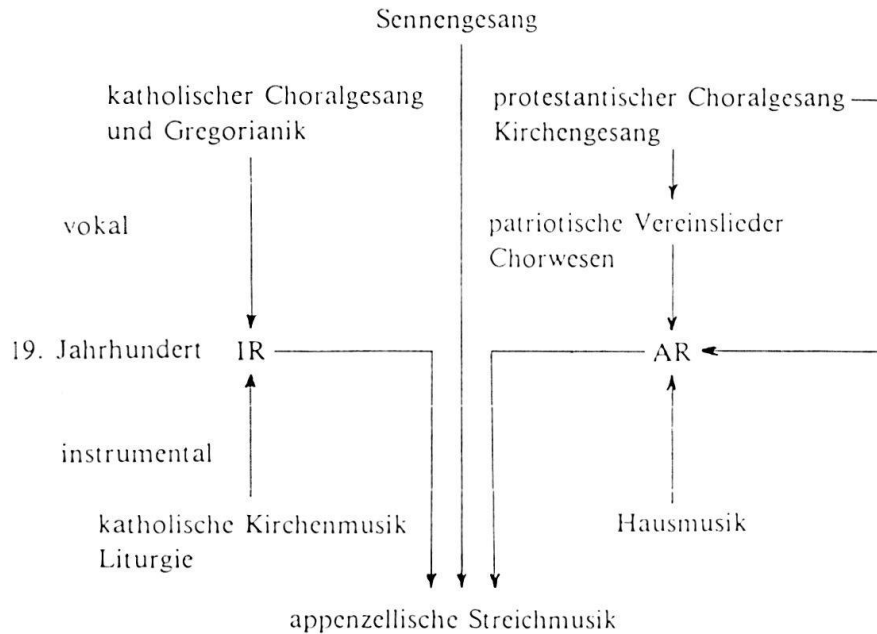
Sennengesang

katholischer Choralgesang und Gregorianik

protestantischer Choralgesang — Kirchengesang

vokal

patriotische Vereinslieder Chorwesen

19. Jahrhundert IR

AR

instrumental

katholische Kirchenmusik Liturgie

Hausmusik

appenzellische Streichmusik